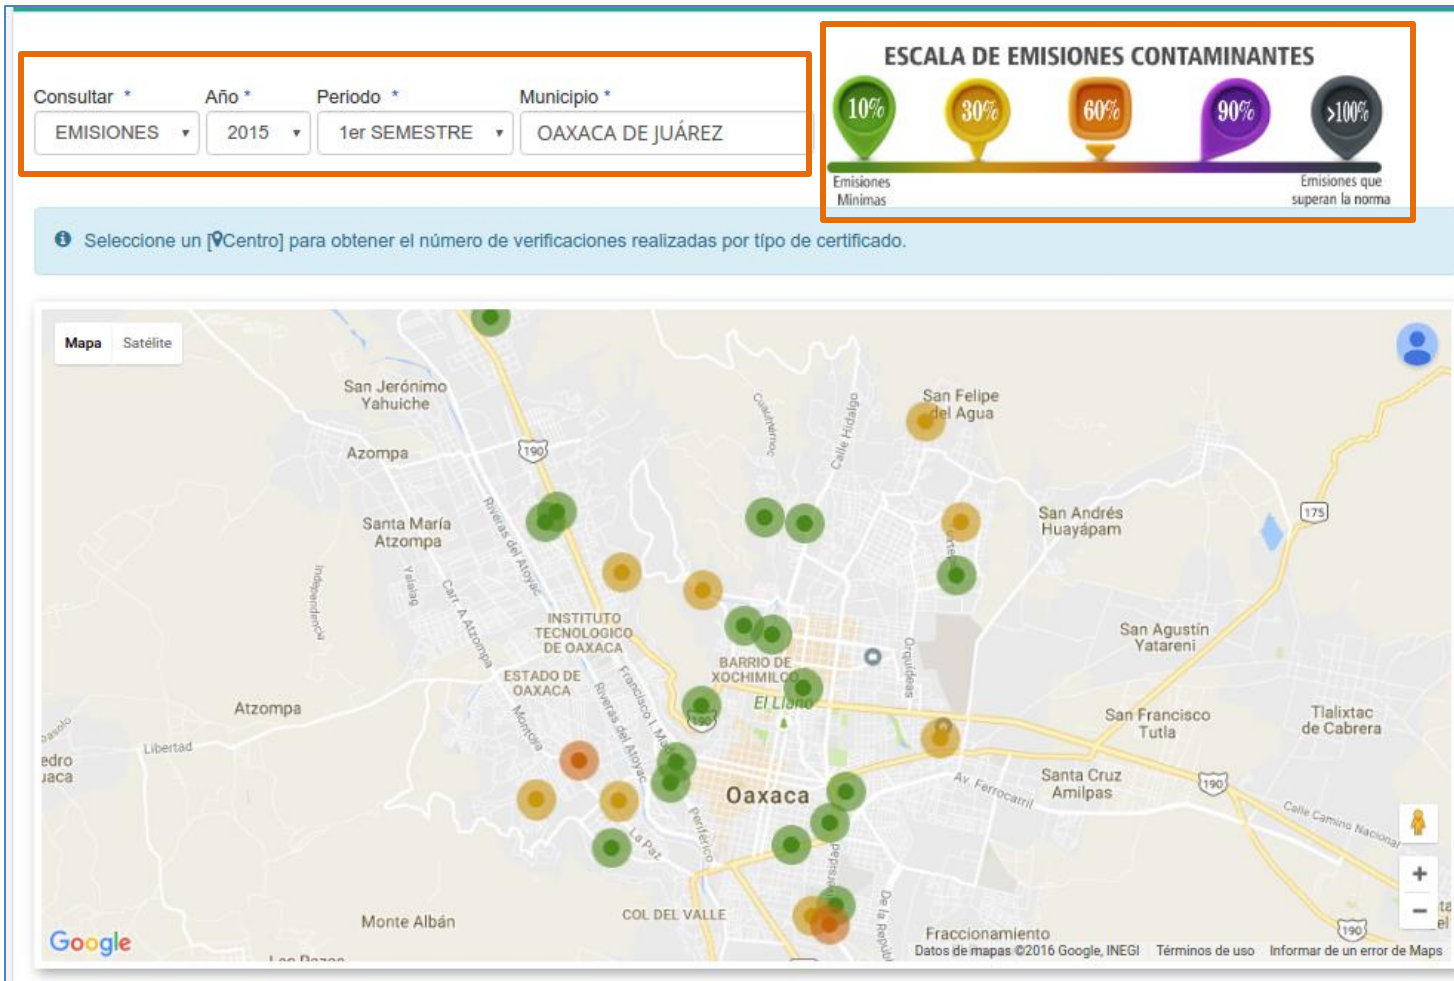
Consultar * Año * Periodo * Municipio *

EMISIONES 2015 1er SEMESTRE OAXACA DE JUÁREZ

ESCALA DE EMISIONES CONTAMINANTES

10% 30% 60% 90% >100%

Emisiones Mínimas

Emisiones que superan la norma

Seleccione un [Centro] para obtener el número de verificaciones realizadas por tipo de certificado.

Mapa Satélite

San Jerónimo Yahuiche

Azompa

190

Santa María Atzompa

Riveras del Atoyac

Carr. A Atzompa

Yalalag

Independencia

Cuauhtémoc

Calle Hidalgo

San Felipe del Agua

San Andrés Huayápam

175

INSTITUTO TECNOLOGICO DE OAXACA

ESTADO DE OAXACA

BARRIO DE XOCHIMILCO

El Llano

Orquídeas

San Agustín Yatareni

San Francisco Tutla

Tlalixtac de Cabrera

Atzompa

Libertad

edro
uaca

Francisco I. Madero

Riveras del Atoyac

Montoya

190

Oaxaca

Av. Ferrocarril

Santa Cruz Amilpas

190

Calle Camino Nacional

La Paz

Periférico

COL DEL VALLE

Monte Albán

De la República

Fraccionamiento

190

Google

Datos de mapas ©2016 Google, INEGI Términos de uso Informar de un error de Maps